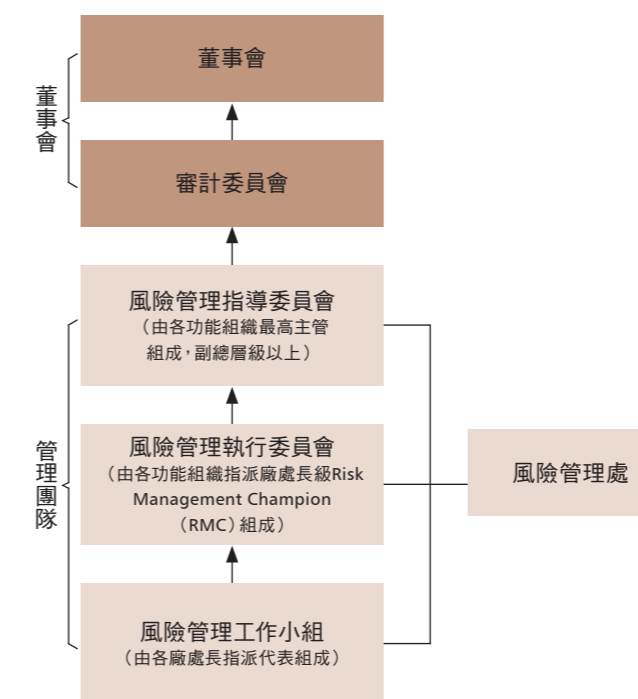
董事會

董事會

審計委員會

管理團隊

風險管理指導委員會
（由各功能組織最高主管組成，副總層級以上）

風險管理執行委員會
（由各功能組織指派廠處長級Risk Management Champion（RMC）組成）

風險管理工作小組
（由各廠處長指派代表組成）

風險管理處